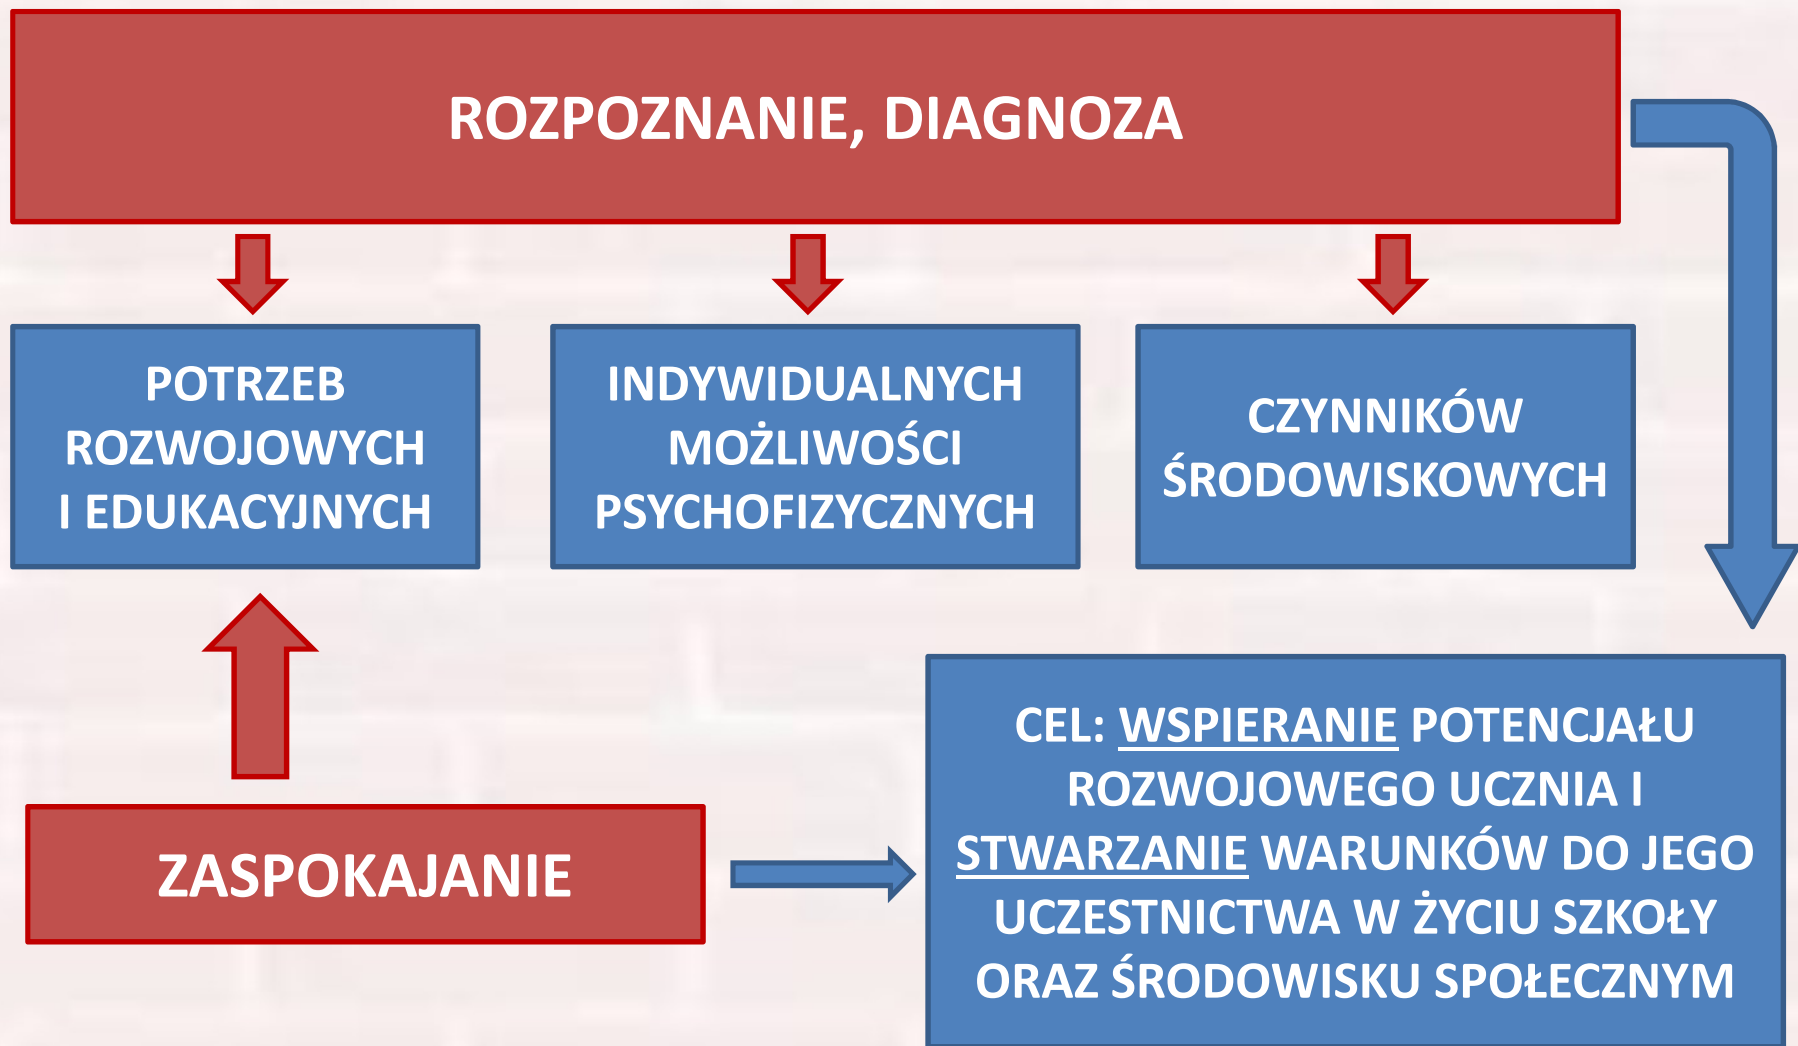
ROZPOZNANIE, DIAGNOZA

POTRZEB ROZWOJOWYCH I EDUKACYJNYCH

INDYWIDUALNYCH MOŻLIWOŚCI PSYCHOFIZYCZNYCH

CZYNNIKÓW ŚRODOWISKOWYCH

ZASPOKAJANIE

CEL: WSPIERANIE POTENCJAŁU ROZWOJOWEGO UCZNIA I STWARZANIE WARUNKÓW DO JEGO UCZESTNICTWA W ŻYCIU SZKOŁY ORAZ ŚRODOWISKU SPOŁECZNYM